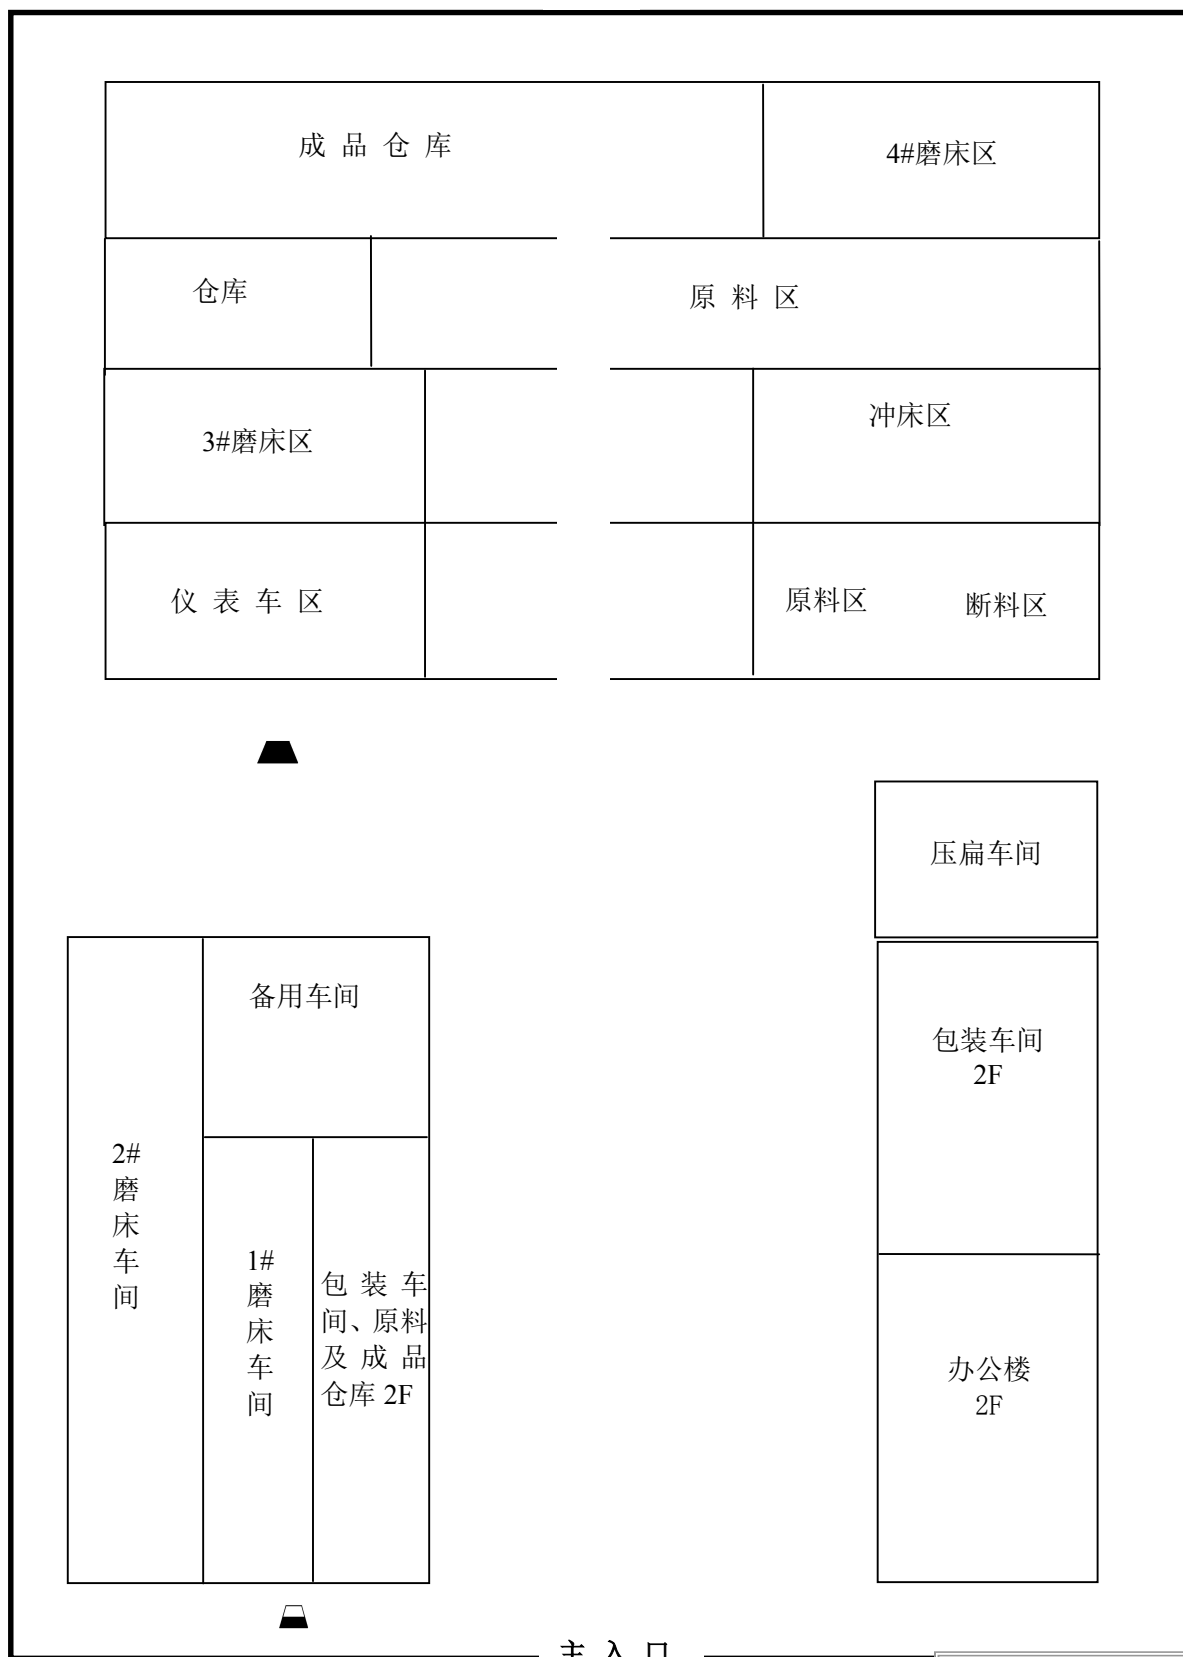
成 品 仓 库

4#磨床区

仓库

原 料 区

3#磨床区

冲床区

仪 表 车 区

原料区

断料区

压扁车间

备用车间

包装车间
2F

2#
磨
床
车
间

1#
磨
床
车
间

包 装 车
间、原料
及 成 品
仓库 2F

办公楼
2F

主 入 口